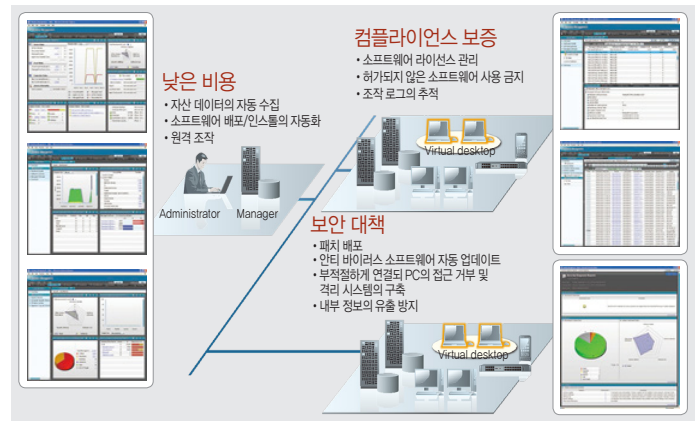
낮은 비용
• 자산 데이터의 자동 수집
• 소프트웨어 배포/인스톨의 자동화
• 원격 조작

Administrator

Manager

컴플라이언스 보증
• 소프트웨어 라이선스 관리
• 허가되지 않은 소프트웨어 사용 금지
• 조작 로그의 추적

Virtual desktop

보안 대책
• 패치 배포
• 안티 바이러스 소프트웨어 자동 업데이트
• 부적절하게 연결되 PC의 접근 거부 및 격리 시스템의 구축
• 내부 정보의 유출 방지

Virtual desktop